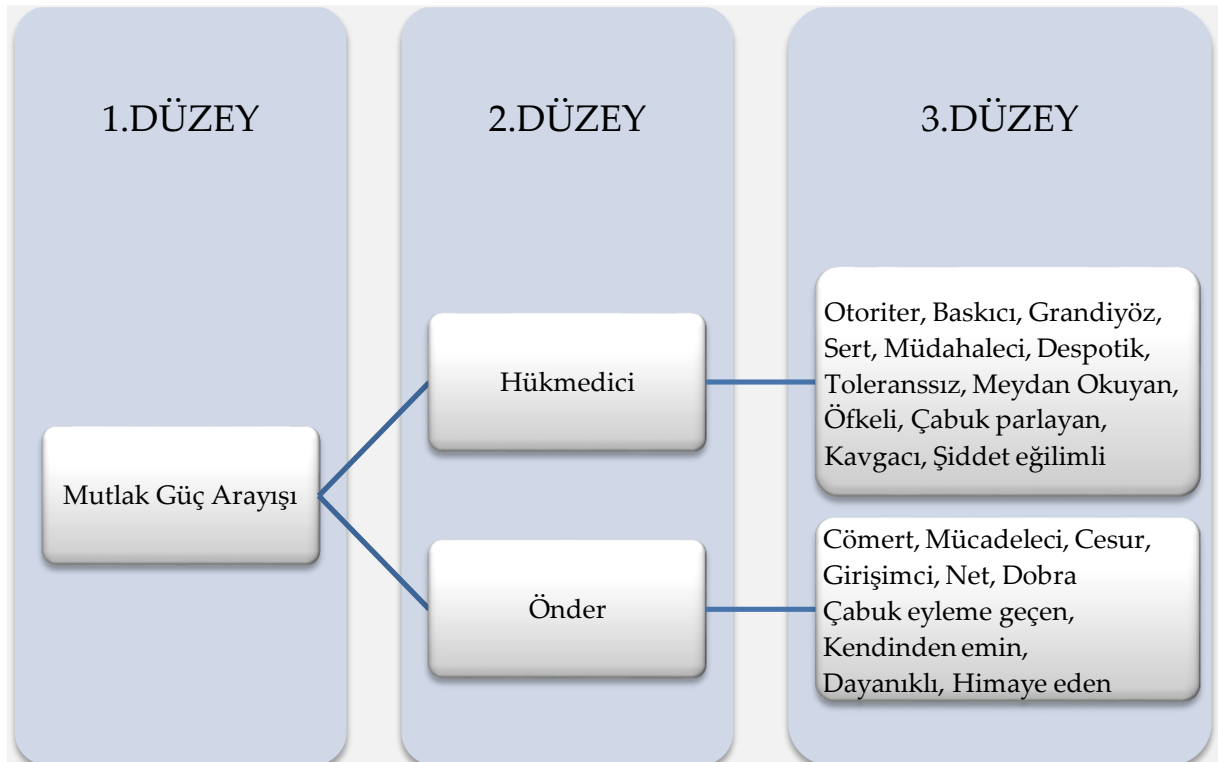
1.DÜZEY

2.DÜZEY

3.DÜZEY

Mutlak Güç Arayışı

Hükmedici

Önder

Otoriter, Baskıcı, Grandiyöz, Sert, Müdahaleci, Despotik, Toleranssız, Meydan Okuyan, Öfkeli, Çabuk parlayan, Kavgacı, Şiddet eğilimli

Cömert, Mücadeleci, Cesur, Girişimci, Net, Dobra
Çabuk eyleme geçen, Kendinden emin, Dayanıklı, Himaye eden